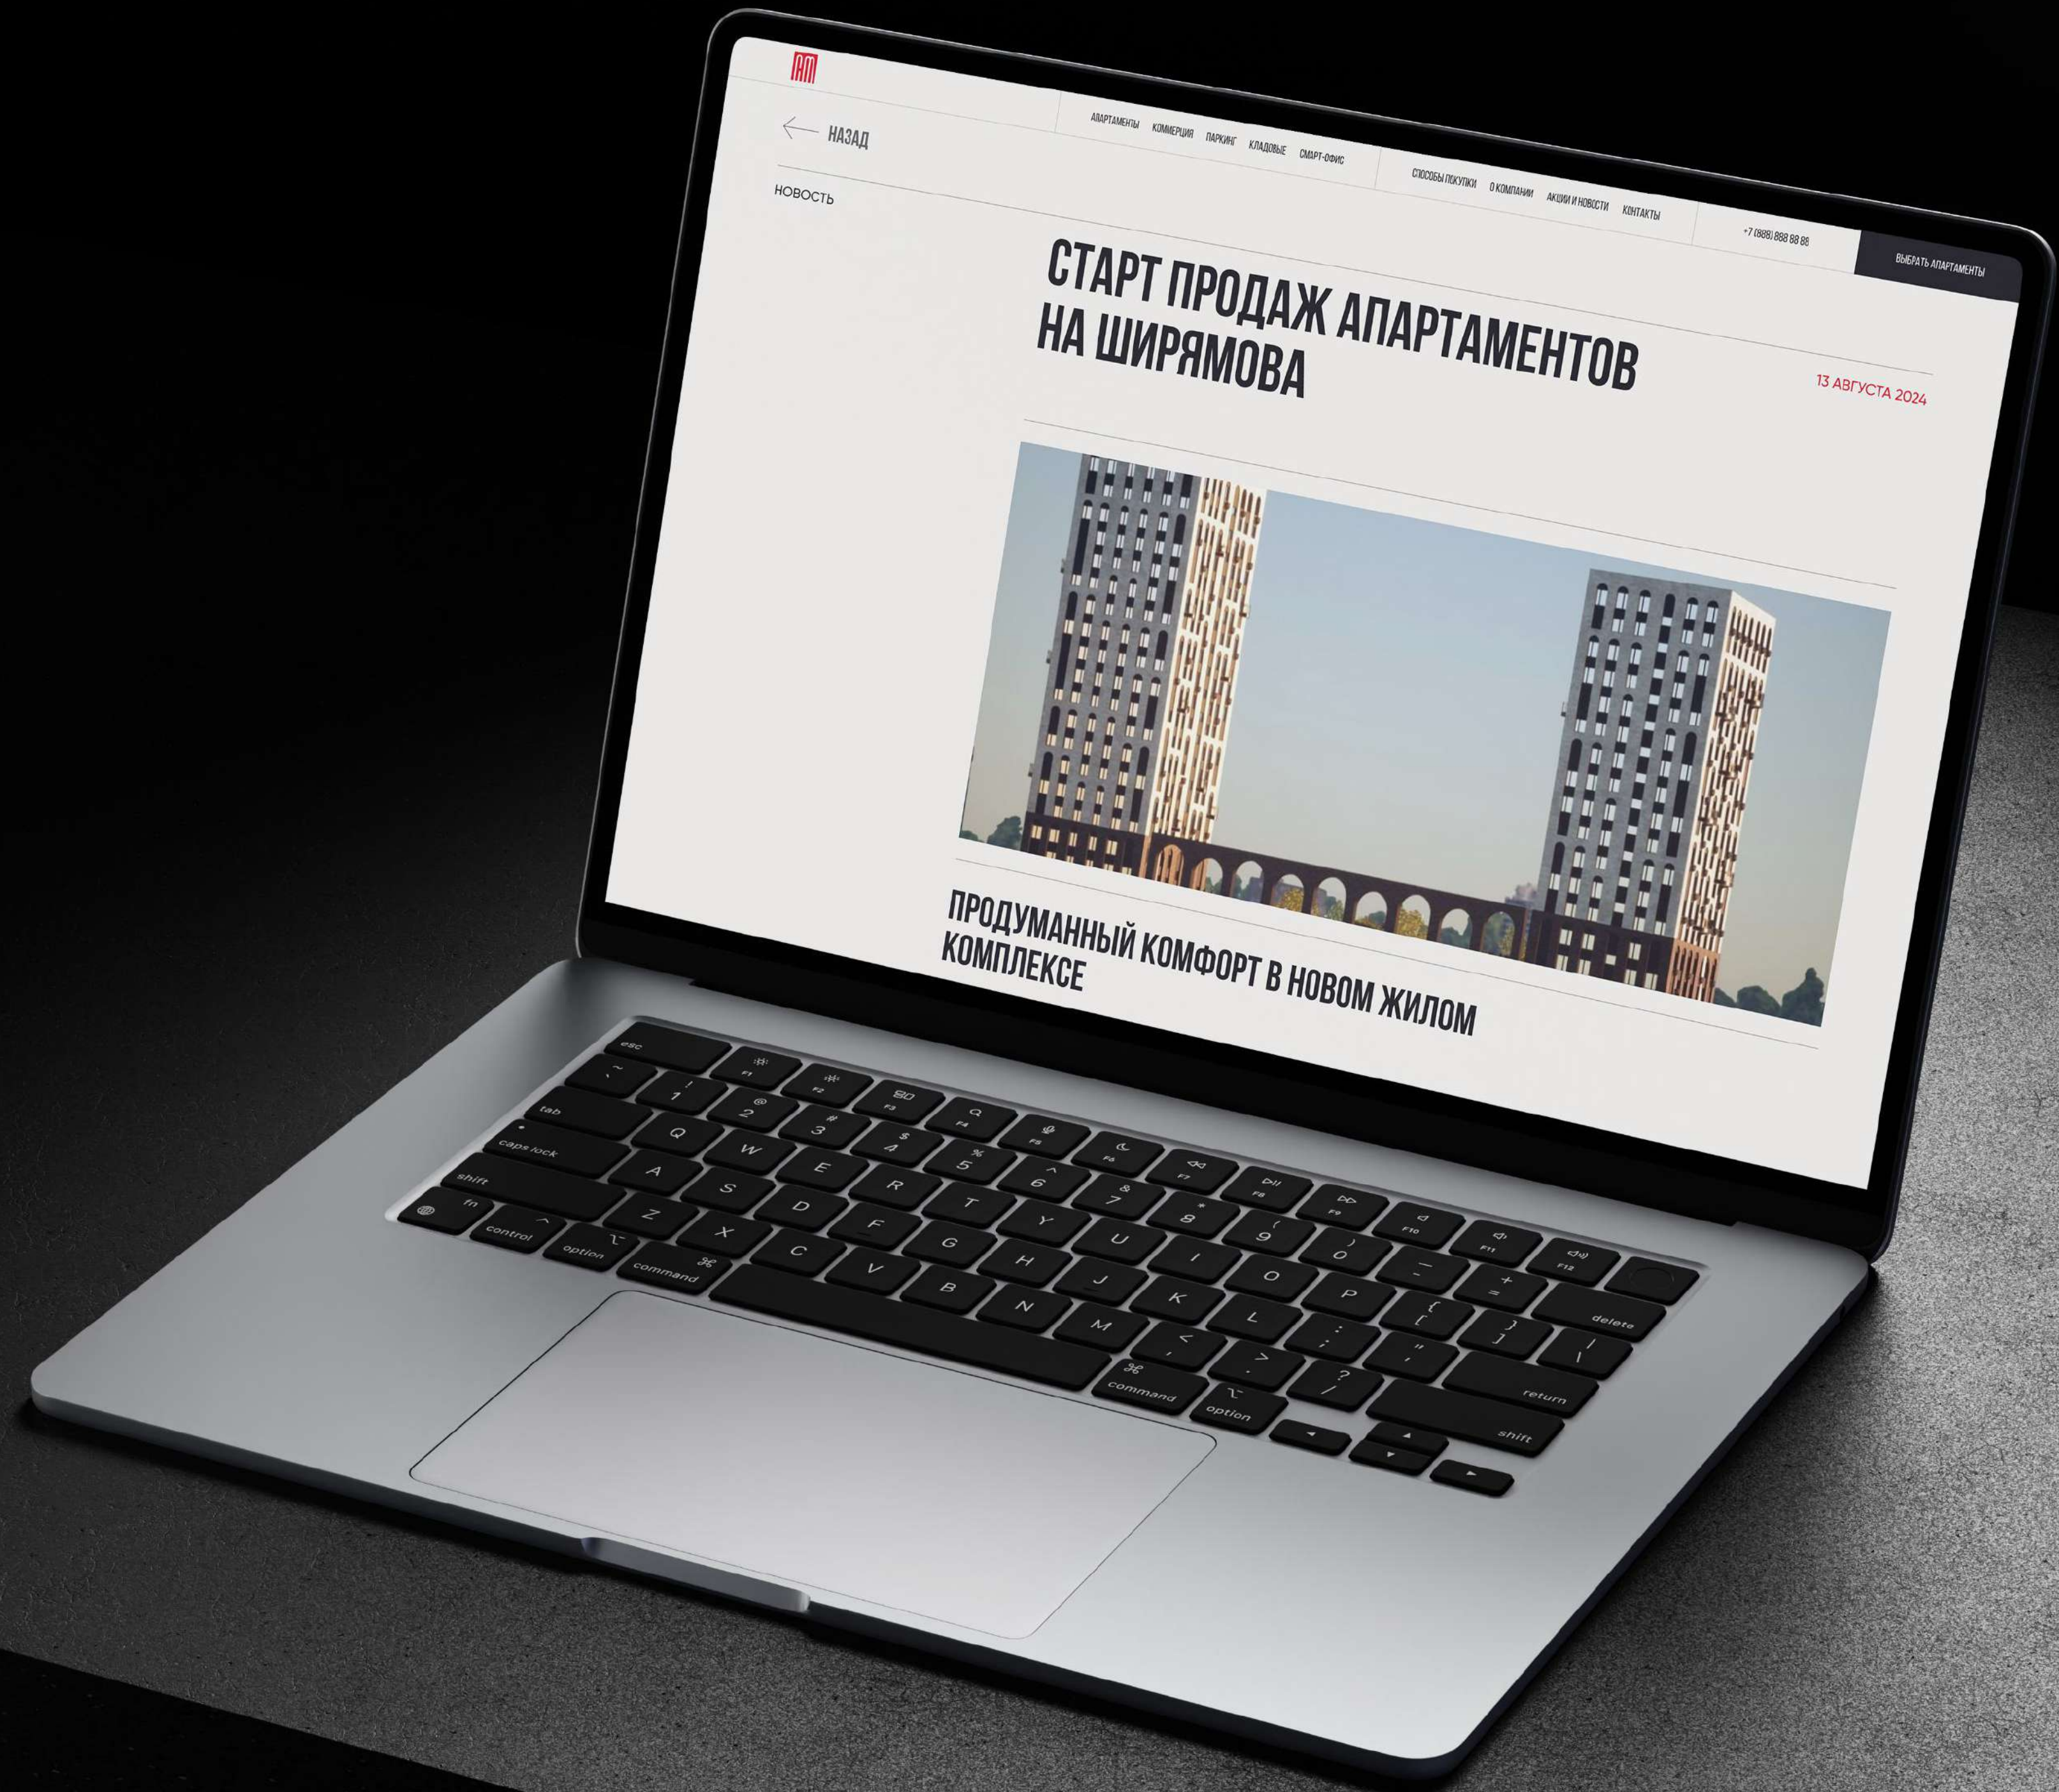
НАЗАД

АПАРТАМЕНТЫ КОММЕРЦИЯ ПАРКИНГ КЛАДОВЫЕ СМАРТ-ОФИС

СПОСОБЫ ПОКУПКИ О КОМПАНИИ АКЦИИ И НОВОСТИ КОНТАКТЫ

+7 (888) 888 88 88

ВЫБРАТЬ АПАРТАМЕНТЫ

НОВОСТЬ

СТАРТ ПРОДАЖ АПАРТАМЕНТОВ НА ШИРЯМОВА

13 АВГУСТА 2024

ПРОДУМАННЫЙ КОМФОРТ В НОВОМ ЖИЛОМ КОМПЛЕКСЕ

esc F1 F2 F3 F4 F5 F6 F7 F8 F9 F10 F11 F12
~ ` ! 1 @ 2 # 3 $ 4 % 5 ^ 6 & 7 * 8 ( 9 ) 0 _ - + = delete
tab Q W E R T Y U I O P { [ } ] | \
caps lock A S D F G H J K L : ; " ' return
shift Z X C V B N M < , > . ? / shift
fn control option command command option